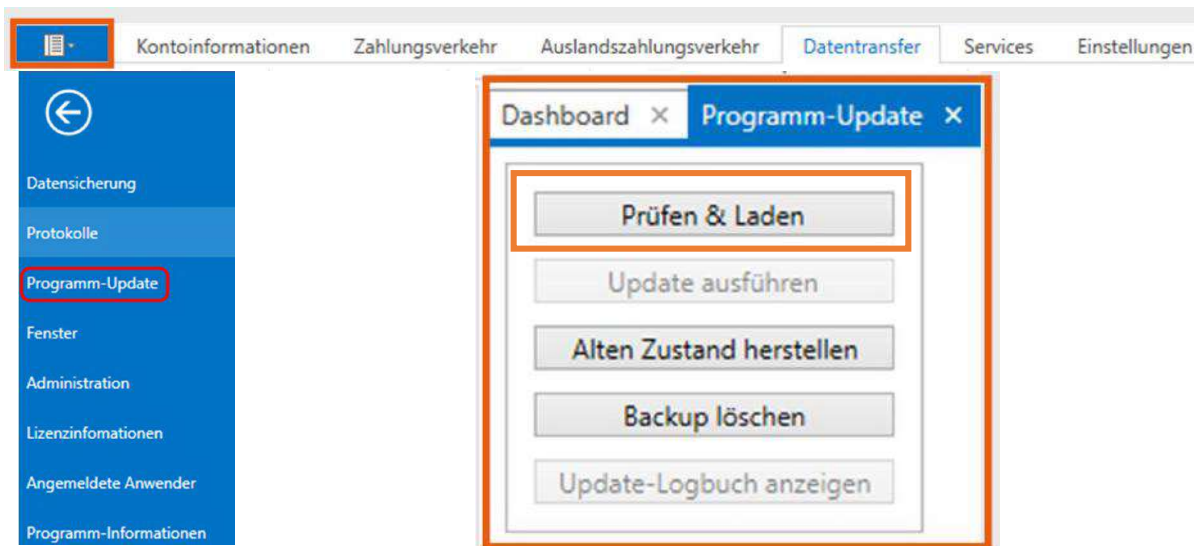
Kontoinformationen Zahlungsverkehr Auslandszahlungsverkehr Datentransfer Services Einstellungen

Datensicherung
Protokolle
Programm-Update
Fenster
Administration
Lizenzinfomationen
Angemeldete Anwender
Programm-Informationen

Dashboard ×
Programm-Update ×

Prüfen & Laden
Update ausführen
Alten Zustand herstellen
Backup löschen
Update-Logbuch anzeigen